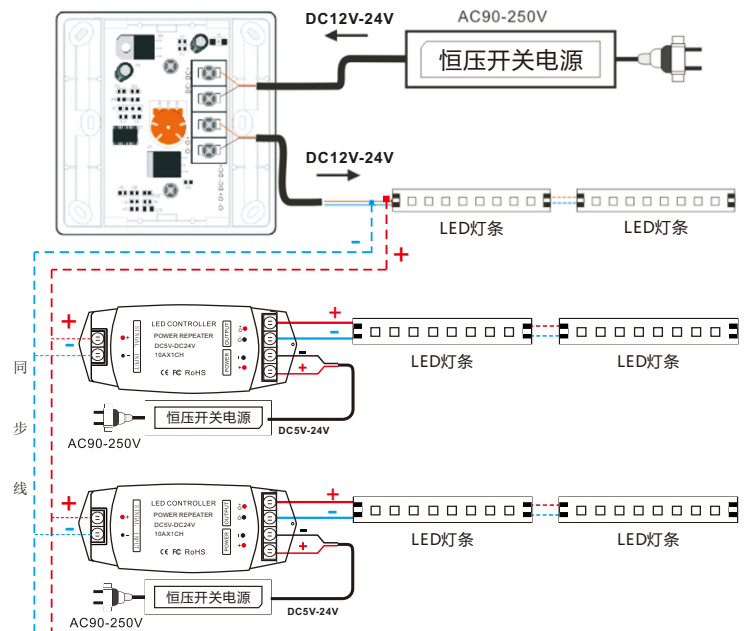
DC12V-24V

AC90-250V

恒压开关电源

DC12V-24V

LED灯条

LED灯条

-

+

+

-

LED CONTROLLER
POWER REPEATER
DC5V-DC24V
10AX1CH

INPUT

OUTPUT

POWER

+

-

LED灯条

LED灯条

-

+

恒压开关电源

AC90-250V

DC5V-24V

同

步

线

+

-

LED CONTROLLER
POWER REPEATER
DC5V-DC24V
10AX1CH

INPUT

OUTPUT

POWER

+

-

LED灯条

LED灯条

-

+

恒压开关电源

AC90-250V

DC5V-24V